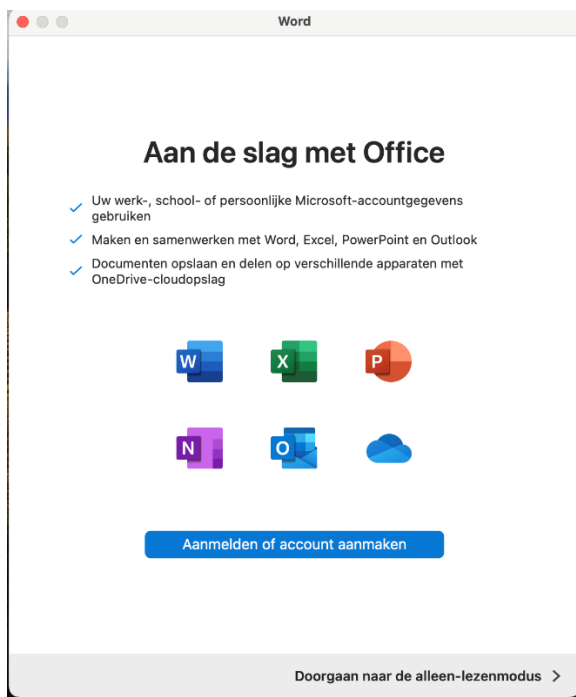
Word

Aan de slag met Office

Uw werk-, school- of persoonlijke Microsoft-accountgegevens gebruiken

Maken en samenwerken met Word, Excel, PowerPoint en Outlook

Documenten opslaan en delen op verschillende apparaten met OneDrive-cloudopslag

W X P
N O

Aanmelden of account aanmaken

Doorgaan naar de alleen-lezenmodus >